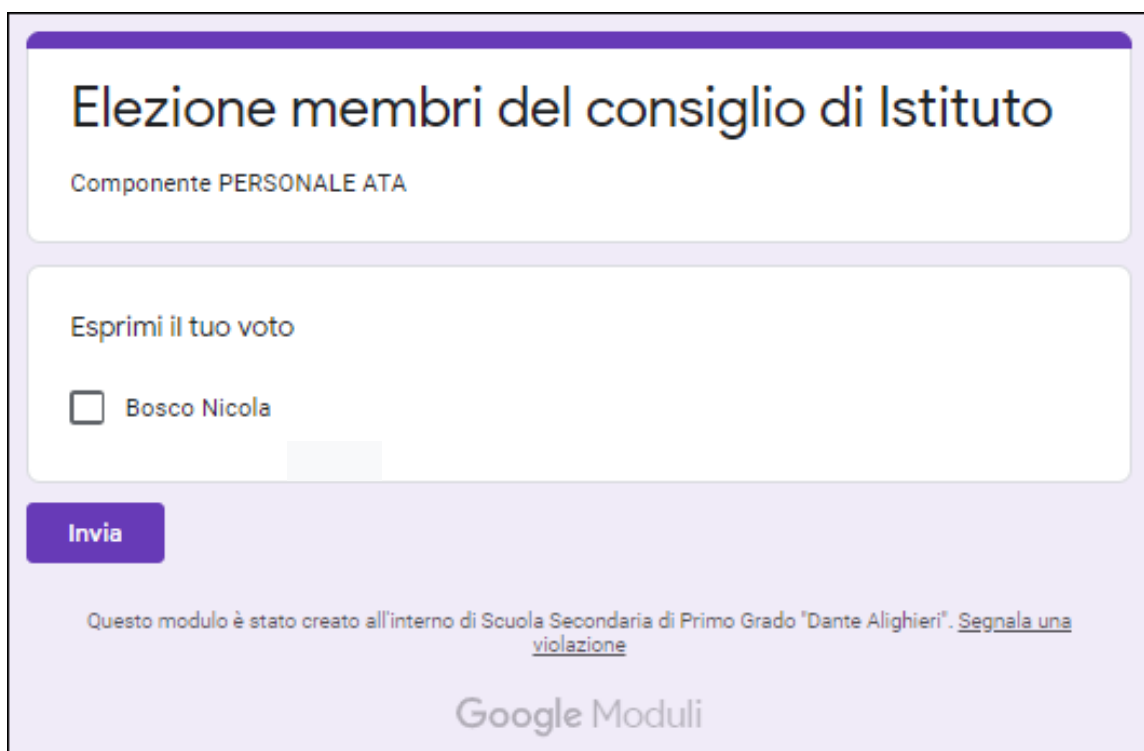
Elezione membri del consiglio di Istituto

Componente PERSONALE ATA

Esprimi il tuo voto

Bosco Nicola

Invia

Questo modulo è stato creato all'interno di Scuola Secondaria di Primo Grado "Dante Alighieri". Segnala una violazione

Google Moduli